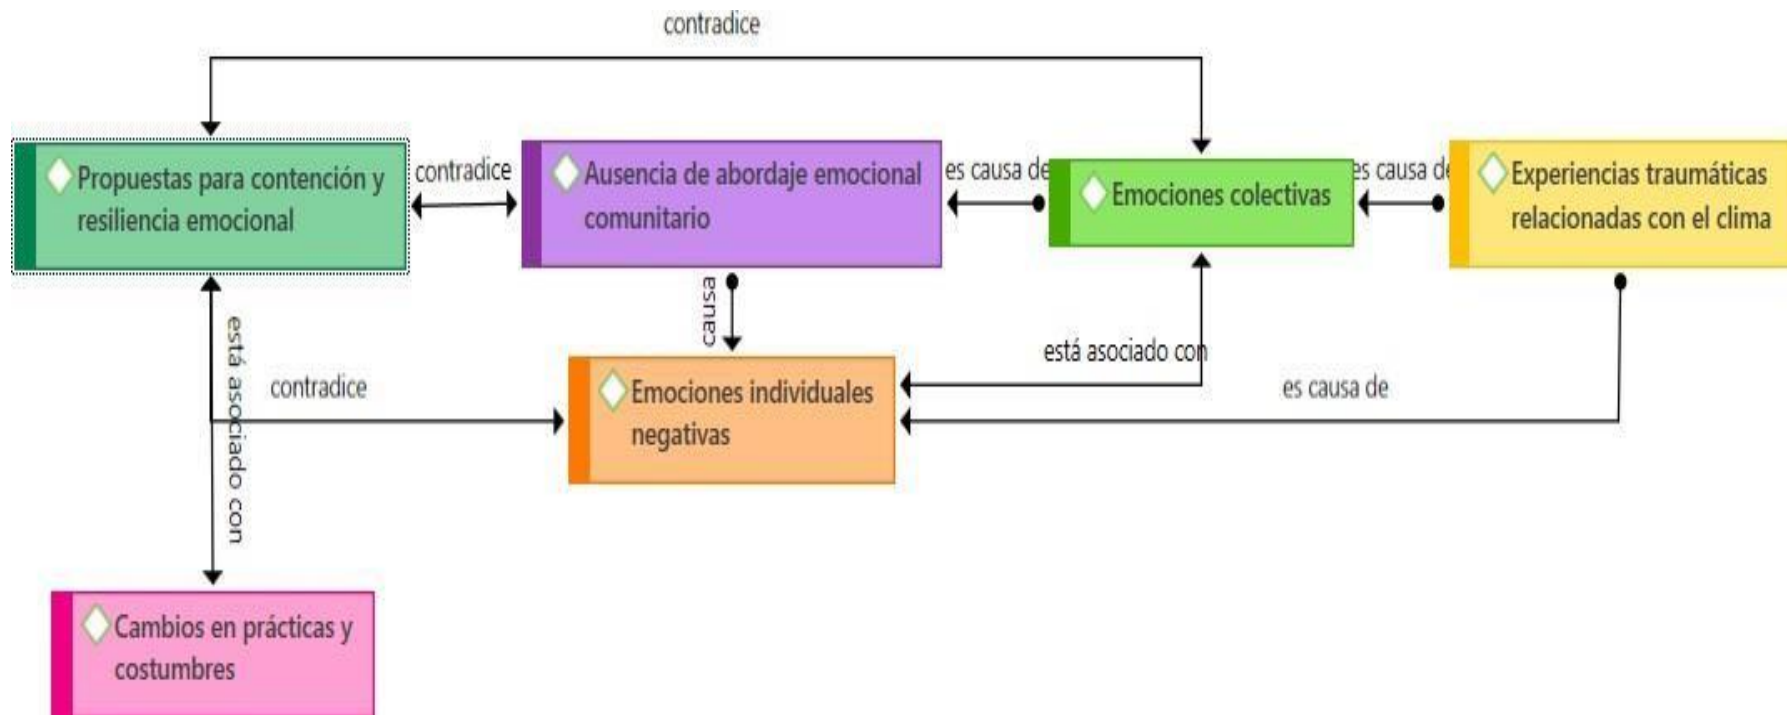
contradice

Propuestas para contención y resiliencia emocional

contradice

Ausencia de abordaje emocional comunitario

es causa de

Emociones colectivas

es causa de

Experiencias traumáticas relacionadas con el clima

causa

está asociado con

contradice

Emociones individuales negativas

está asociado con

es causa de

Cambios en prácticas y costumbres